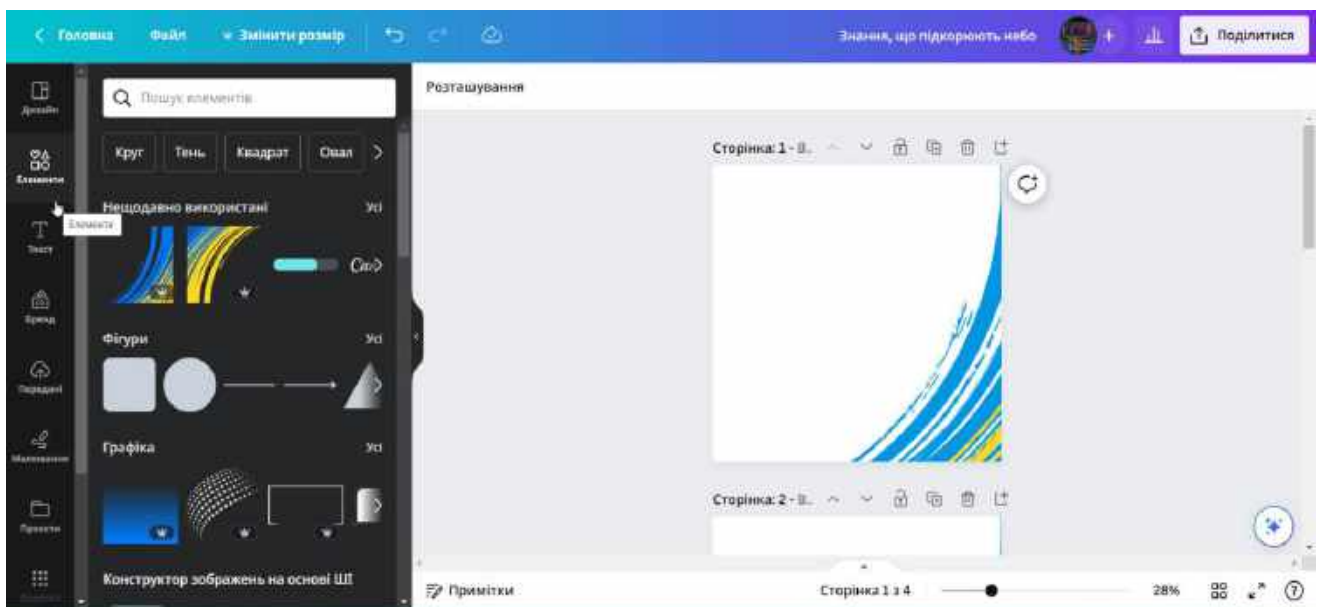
< Головна Файл Змінити розмір

Знання, що підкорюють небо

Поділитися

Дизайн

Елементи

Текст

Бренд

Передані

Малювання

Проекти

Пошук елементів

Круг Тінь Квадрат Овал >

Нещодавно використані Усі

Елементи

Фігури Усі

Графіка Усі

Конструктор зображень на основі ШІ

Розташування

Сторінка: 1 - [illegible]

Сторінка: 2 - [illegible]

Примітки

Сторінка 1 з 4

28%